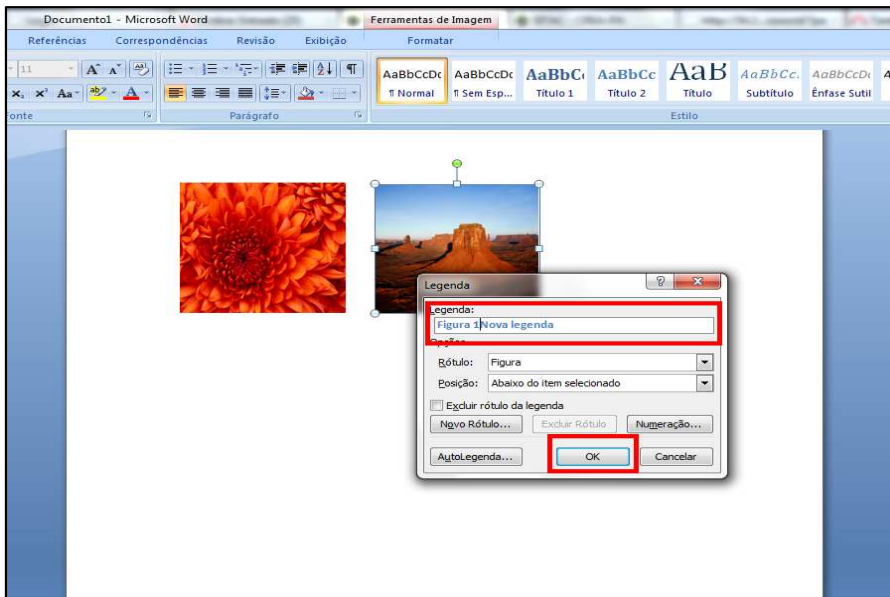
Documento1 - Microsoft Word
Ferramentas de Imagem
Referências Correspondências Revisão Exibição Formatar
11
AaBbCcDc ¶ Normal
AaBbCcDc ¶ Sem Esp...
AaBbC Título 1
AaBbCc Título 2
AaB Título
AaBbCc. Subtítulo
AaBbCcDc Ênfase Sutil
onte
Parágrafo
Estilo

Legenda
Legenda:
Figura 1Nova legenda
Opções
Rótulo: Figura
Posição: Abaixo do item selecionado
Excluir rótulo da legenda
Novo Rótulo... Excluir Rótulo Numeração...
AutoLegenda... OK Cancelar